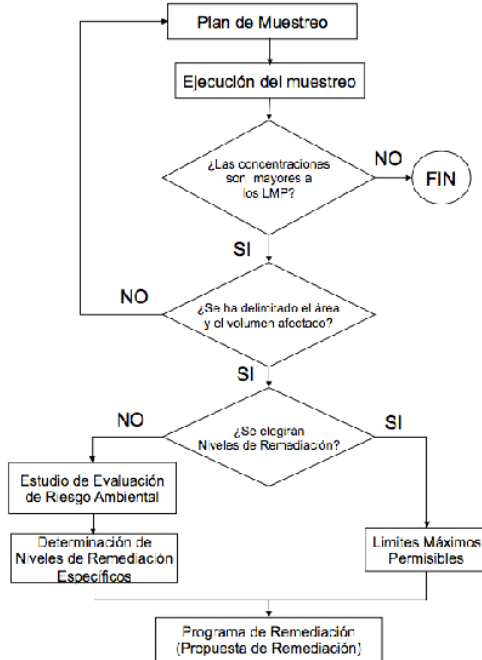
Plan de Muestreo

Ejecución del muestreo

¿Las concentraciones son mayores a los LMP?

NO

FIN

SI

NO

¿Se ha delimitado el área y el volumen afectado?

SI

NO

¿Se elegirán Niveles de Remediación?

SI

Estudio de Evaluación de Riesgo Ambiental

Determinación de Niveles de Remediación Específicos

Limites Máximos Permisibles

Programa de Remediación (Propuesta de Remediación)